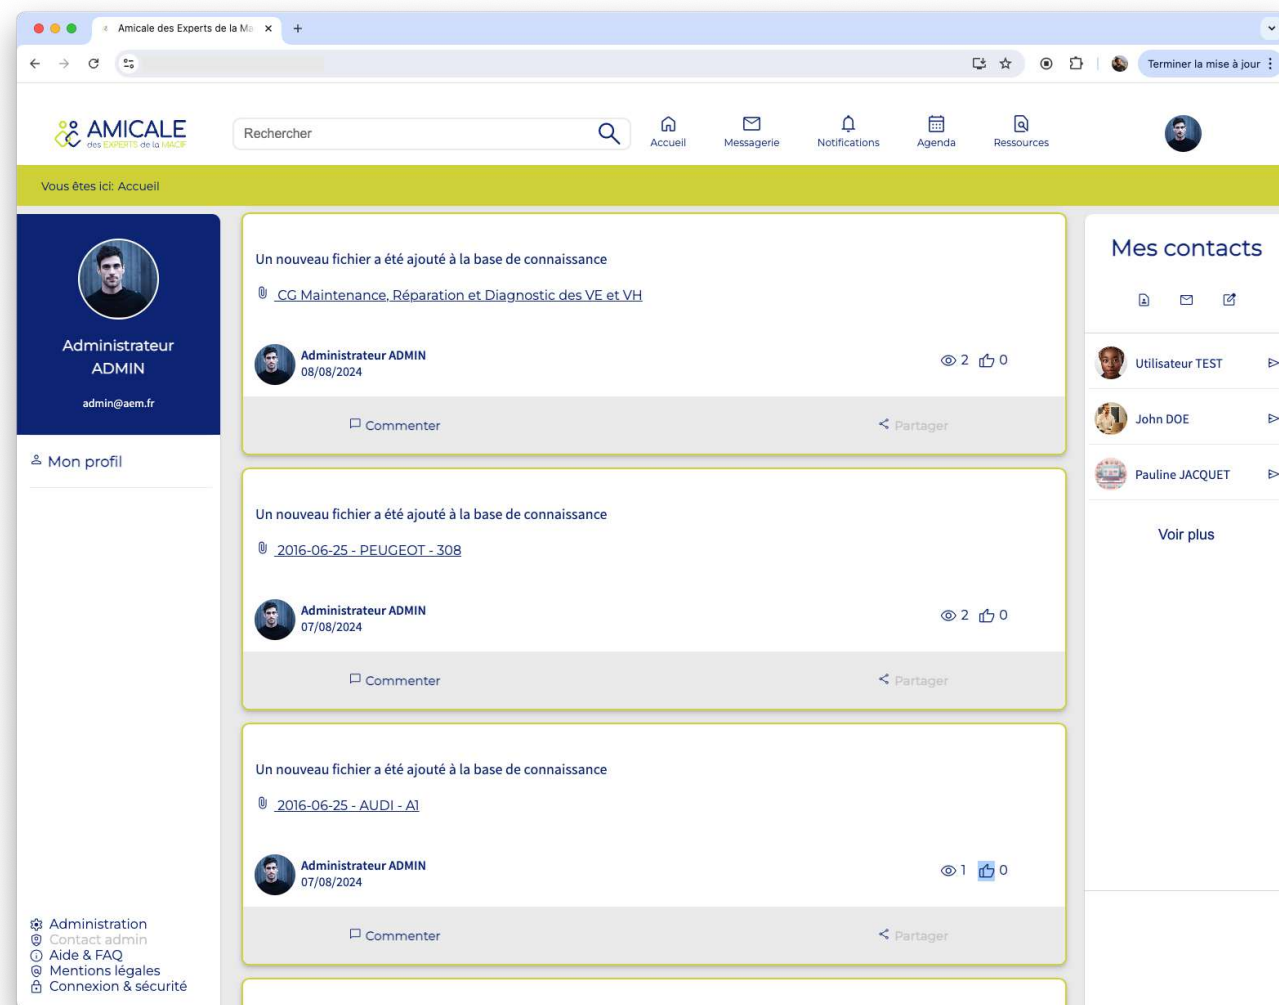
Amicale des Experts de la Ma ×
+

Terminer la mise à jour

AMICALE
des EXPERTS de la MACIF

Rechercher

Accueil
Messagerie
Notifications
Agenda
Ressources

Vous êtes ici: Accueil

Administrateur ADMIN
admin@aem.fr

Mon profil

Un nouveau fichier a été ajouté à la base de connaissance

CG Maintenance, Réparation et Diagnostic des VE et VH

Administrateur ADMIN
08/08/2024
2 0

Commenter
Partager

Un nouveau fichier a été ajouté à la base de connaissance

2016-06-25 - PEUGEOT - 308

Administrateur ADMIN
07/08/2024
2 0

Commenter
Partager

Un nouveau fichier a été ajouté à la base de connaissance

2016-06-25 - AUDI - A1

Administrateur ADMIN
07/08/2024
1 0

Commenter
Partager

Mes contacts

Utilisateur TEST
John DOE
Pauline JACQUET

Voir plus

Administration
Contact admin
Aide & FAQ
Mentions légales
Connexion & sécurité